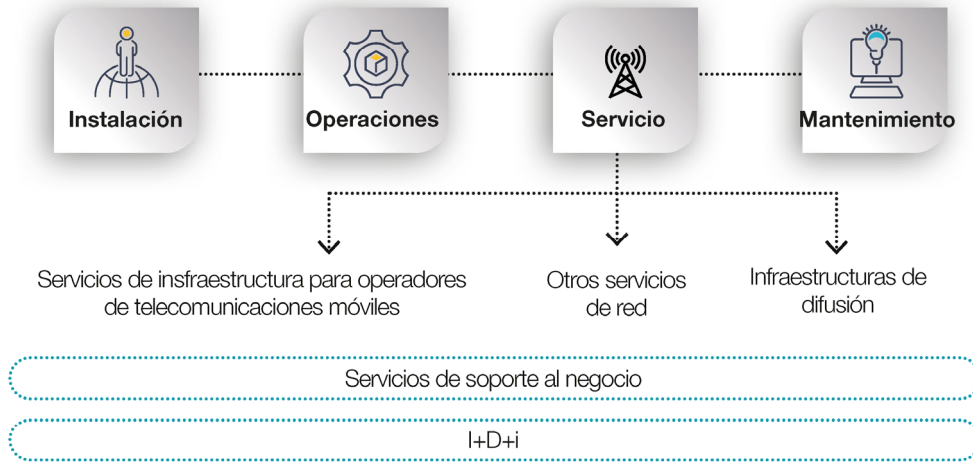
Instalación

Operaciones

Servicio

Mantenimiento

Servicios de insfraestructura para operadores de telecomunicaciones móviles

Otros servicios de red

Infraestructuras de difusión

Servicios de soporte al negocio

I+D+i